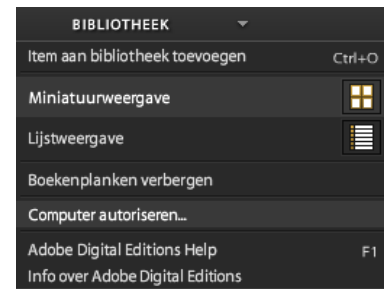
BIBLIOTHEEK

Item aan bibliotheek toevoegen Ctrl+O

Miniatuurweergave

Lijstweergave

Boekenplanken verbergen

Computer autoriseren...

Adobe Digital Editions Help F1

Info over Adobe Digital Editions